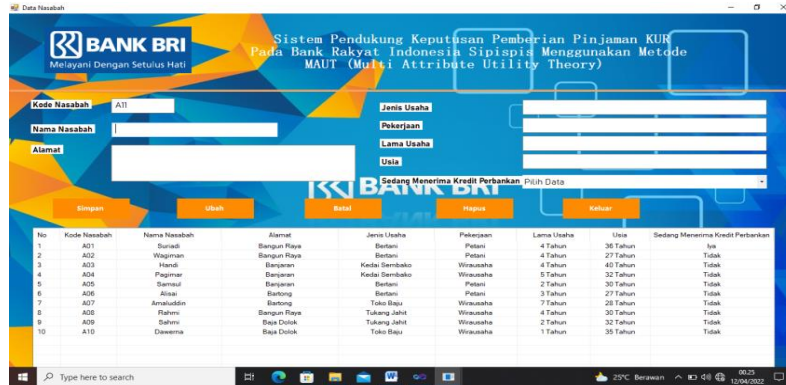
Data Nasabah

BANK BRI
Melayani Dengan Setulus Hati

Sistem Pendukung Keputusan Pemberian Pinjaman KUR Pada Bank Rakyat Indonesia Sipispis Menggunakan Metode MAUT (Multi Attribute Utility Theory)

Kode Nasabah A11
Nama Nasabah
Alamat

Jenis Usaha
Pekerjaan
Lama Usaha
Usia
Sedang Menerima Kredit Perbankan Pilih Data

BANK BRI

Simpan Ubah Batal Hapus Keluar

| No | Kode Nasabah | Nama Nasabah | Alamat | Jenis Usaha | Pekerjaan | Lama Usaha | Usia | Sedang Menerima Kredit Perbankan |
|---|---|---|---|---|---|---|---|---|
| 1 | A01 | Suriadi | Bangun Raya | Bertani | Petani | 4 Tahun | 36 Tahun | Iya |
| 2 | A02 | Wagiman | Bangun Raya | Bertani | Petani | 4 Tahun | 27 Tahun | Tidak |
| 3 | A03 | Handi | Banjaran | Kedai Sembako | Wirausaha | 4 Tahun | 40 Tahun | Tidak |
| 4 | A04 | Pagimar | Banjaran | Kedai Sembako | Wirausaha | 5 Tahun | 32 Tahun | Tidak |
| 5 | A05 | Samsul | Banjaran | Bertani | Petani | 2 Tahun | 30 Tahun | Tidak |
| 6 | A06 | Alisai | Bartong | Bertani | Petani | 3 Tahun | 27 Tahun | Tidak |
| 7 | A07 | Amaluddin | Bartong | Toko Baju | Wirausaha | 7 Tahun | 28 Tahun | Tidak |
| 8 | A08 | Rahmi | Bangun Raya | Tukang Jahit | Wirausaha | 4 Tahun | 30 Tahun | Tidak |
| 9 | A09 | Sahmi | Baja Dolok | Tukang Jahit | Wirausaha | 2 Tahun | 32 Tahun | Tidak |
| 10 | A10 | Dawema | Baja Dolok | Toko Baju | Wirausaha | 1 Tahun | 35 Tahun | Tidak |

Type here to search
25°C Berawan 00.25 12/04/2022